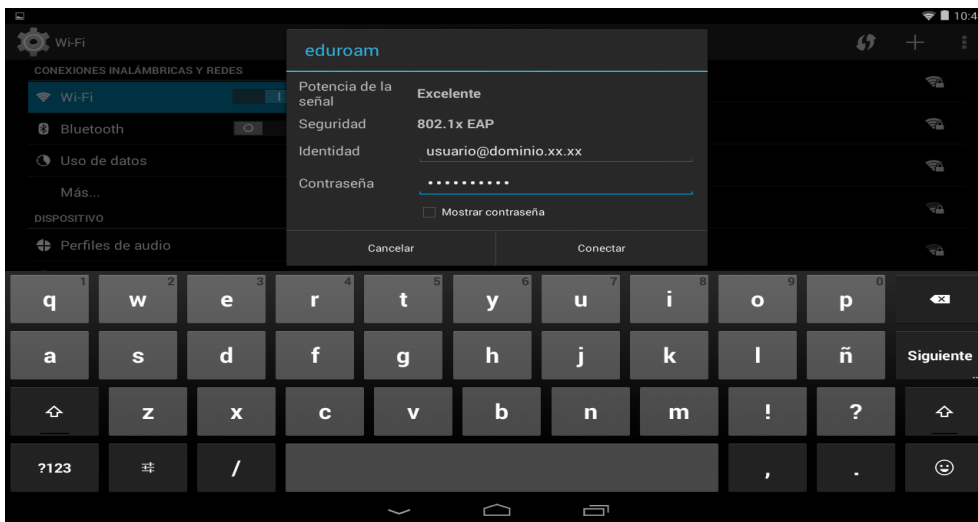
10:4

Wi-Fi

CONEXIONES INALÁMBRICAS Y REDES

Wi-Fi

Bluetooth

Uso de datos

Más...

DISPOSITIVO

Perfiles de audio

eduroam

Potencia de la señal	Excelente

Seguridad	802.1x EAP

Identidad	usuario@dominio.xx.xx

Contraseña	••••••••••

Mostrar contraseña

Cancelar	Conectar

1 q 2 w 3 e 4 r 5 t 6 y 7 u 8 i 9 o 0 p

a s d f g h j k l ñ Siguiente

z x c v b n m ! ?

?123 / , .